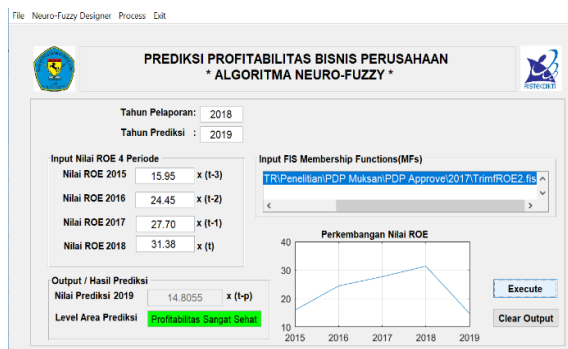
File Neuro-Fuzzy Designer Process Exit

PREDIKSI PROFITABILITAS BISNIS PERUSAHAAN
* ALGORITMA NEURO-FUZZY *

RISTEKDIKTI

Tahun Pelaporan: 2018
Tahun Prediksi : 2019

Input Nilai ROE 4 Periode
Nilai ROE 2015 15.95 x (t-3)
Nilai ROE 2016 24.45 x (t-2)
Nilai ROE 2017 27.70 x (t-1)
Nilai ROE 2018 31.38 x (t)

Input FIS Membership Functions(MFs)
TR\Penelitian\PDP Muksan\PDP Approve\2017\TrimfROE2.fis

Perkembangan Nilai ROE
40
30
20
10
2015 2016 2017 2018 2019

Output / Hasil Prediksi
Nilai Prediksi 2019 14.8055 x (t-p)
Level Area Prediksi Profitabilitas Sangat Sehat

Execute
Clear Output